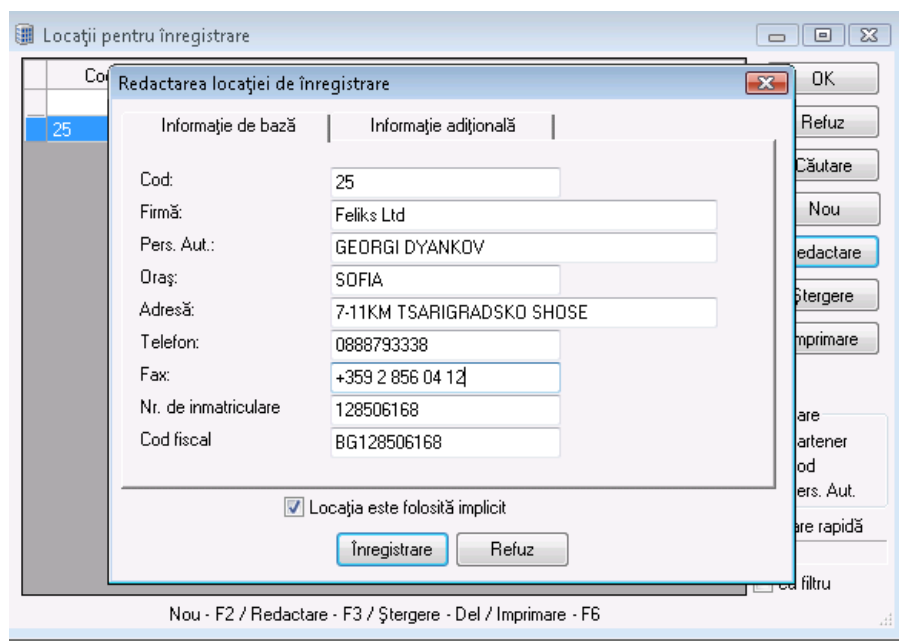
Locaţii pentru înregistrare

Co

25

Redactarea locaţiei de înregistrare

Informaţie de bază | Informaţie adiţională

Cod: 25
Firmă: Feliks Ltd
Pers. Aut.: GEORGI DYANKOV
Oraş: SOFIA
Adresă: 7-11KM TSARIGRADSKO SHOSE
Telefon: 0888793338
Fax: +359 2 856 04 12
Nr. de inmatriculare 128506168
Cod fiscal BG128506168

Locaţia este folosită implicit

Înregistrare
Refuz

OK
Refuz
Căutare
Nou
edactare
Ştergere
nprimare

are
artener
od
ers. Aut.

are rapidă

cu filtru

Nou - F2 / Redactare - F3 / Ştergere - Del / Imprimare - F6